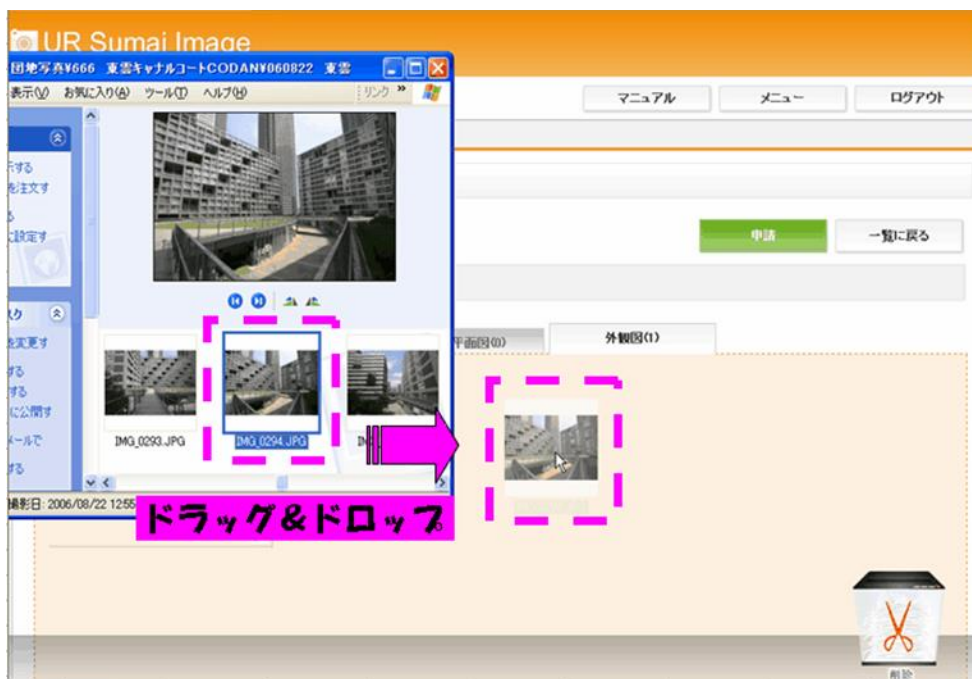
UR Sumai Image

団地写真¥666 東雲キャナルコートCODAN¥060822 東雲

表示(V) お気に入り(A) ツール(T) ヘルプ(H)

リンク »

示する
を注文する
る
に設定する

んり
を変更す
する
する
に公開す
メールで
する

IMG_0293.JPG

IMG_0294.JPG

IM

撮影日: 2006/08/22 1255

ドラッグ&ドロップ

マニュアル

メニュー

ログアウト

申請

一覧に戻る

平面図(0)

外観図(1)

削除